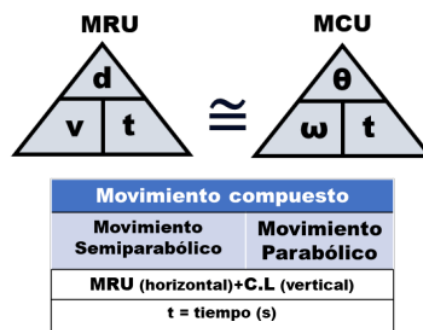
MRU

d

v | t

$\cong$

MCU

$\theta$

$\omega$ | t

| Movimiento compuesto | |
|---|---|
| Movimiento Semiparabólico | Movimiento Parabólico |
| MRU (horizontal)+C.L (vertical) | |
| t = tiempo (s) | |